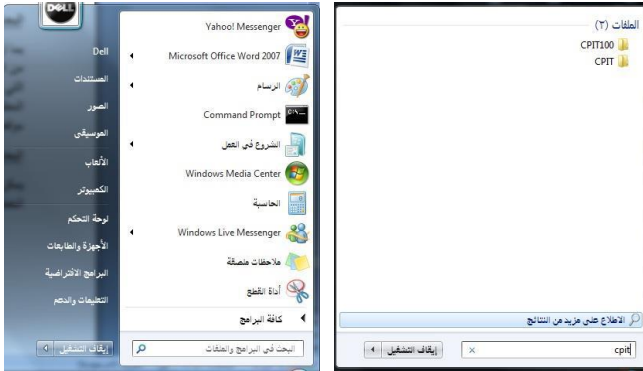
DELL

Yahoo! Messenger
Microsoft Office Word 2007
الرسام
Command Prompt
الشروع في العمل
Windows Media Center
الحاسبة
Windows Live Messenger
ملاحظات ملصقة
أداة القطع
كافة البرامج
البحث في البرامج والملفات

Dell
المستندات
الصور
الموسيقى
الألعاب
الكمبيوتر
لوحة التحكم
الأجهزة والطابعات
البرامج الافتراضية
التعليمات والدعم
إيقاف التشغيل

الملفات (٢)
CPIT100
CPIT

الاطلاع على مزيد من النتائج
cpit
إيقاف التشغيل